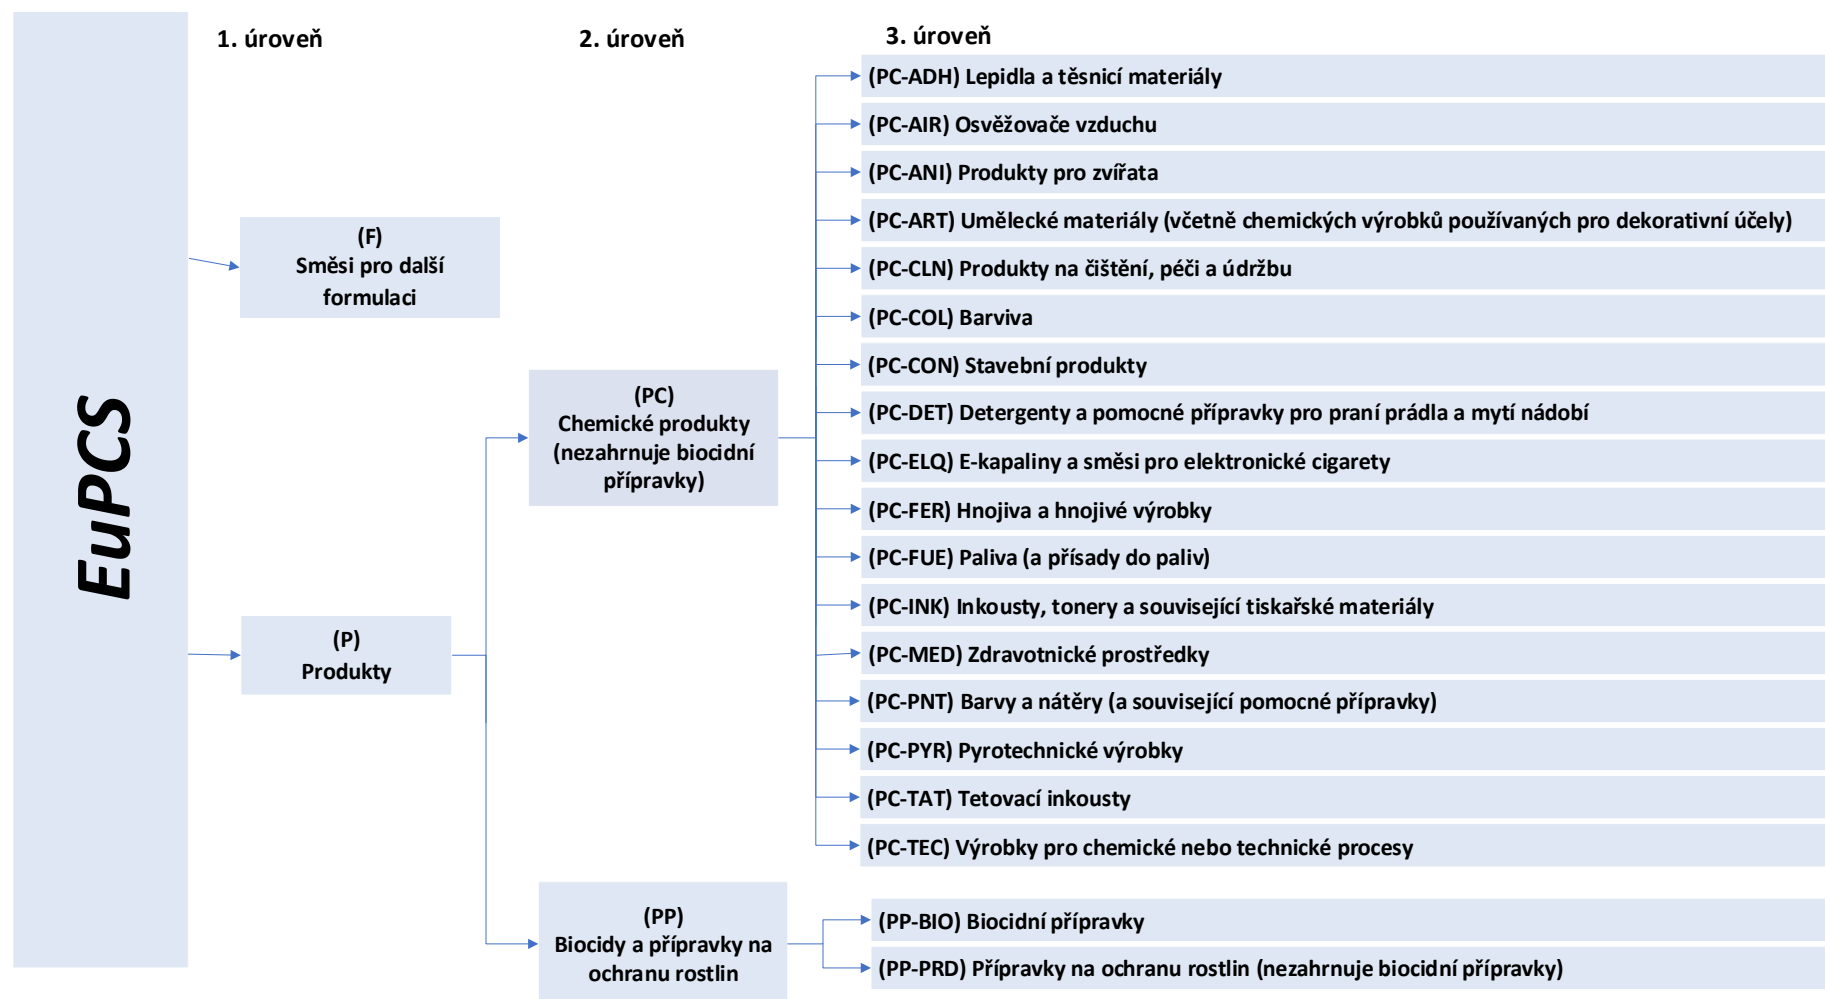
EuPCS

1. úroveň

2. úroveň

3. úroveň

(F)
Směsi pro další formulaci

(P)
Produkty

(PC)
Chemické produkty (nezahrnuje biocidní přípravky)

(PP)
Biocidy a přípravky na ochranu rostlin

(PC-ADH) Lepidla a těsnicí materiály

(PC-AIR) Osvěžovače vzduchu

(PC-ANI) Produkty pro zvířata

(PC-ART) Umělecké materiály (včetně chemických výrobků používaných pro dekorativní účely)

(PC-CLN) Produkty na čištění, péči a údržbu

(PC-COL) Barviva

(PC-CON) Stavební produkty

(PC-DET) Detergenty a pomocné přípravky pro praní prádla a mytí nádobí

(PC-ELQ) E-kapaliny a směsi pro elektronické cigarety

(PC-FER) Hnojiva a hnojivé výrobky

(PC-FUE) Paliva (a přísady do paliv)

(PC-INK) Inkousty, tonery a související tiskařské materiály

(PC-MED) Zdravotnické prostředky

(PC-PNT) Barvy a nátěry (a související pomocné přípravky)

(PC-PYR) Pyrotechnické výrobky

(PC-TAT) Tetovací inkousty

(PC-TEC) Výrobky pro chemické nebo technické procesy

(PP-BIO) Biocidní přípravky

(PP-PRD) Přípravky na ochranu rostlin (nezahrnuje biocidní přípravky)